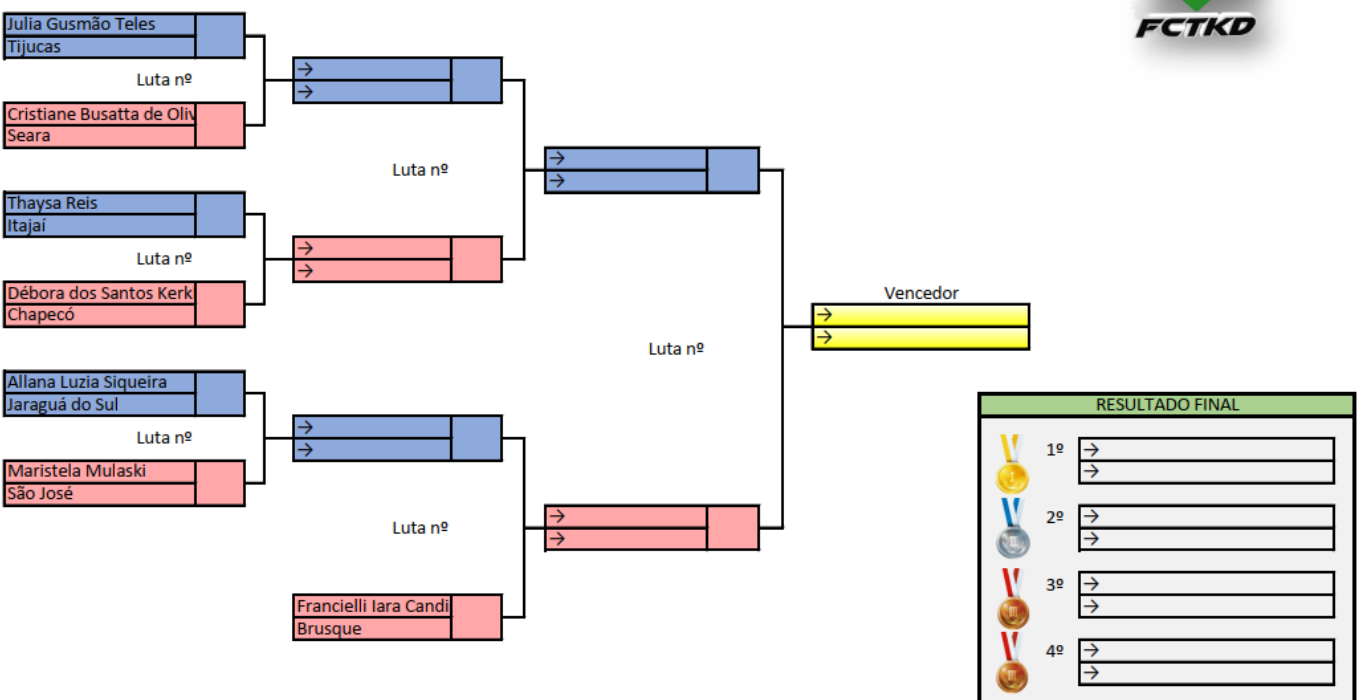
FCTKD

Julia Gusmão Teles
Tijucas

Luta nº

Cristiane Busatta de Oliv
Seara

→
→

Luta nº

→
→

Thaysa Reis
Itajaí

Luta nº

Débora dos Santos Kerk
Chapecó

→
→

Vencedor
→
→

Luta nº

Allana Luzia Siqueira
Jaraguá do Sul

Luta nº

Maristela Mulaski
São José

→
→

Luta nº

→
→

Francielli Iara Candi
Brusque

RESULTADO FINAL
1º →
→
2º →
→
3º →
→
4º →
→